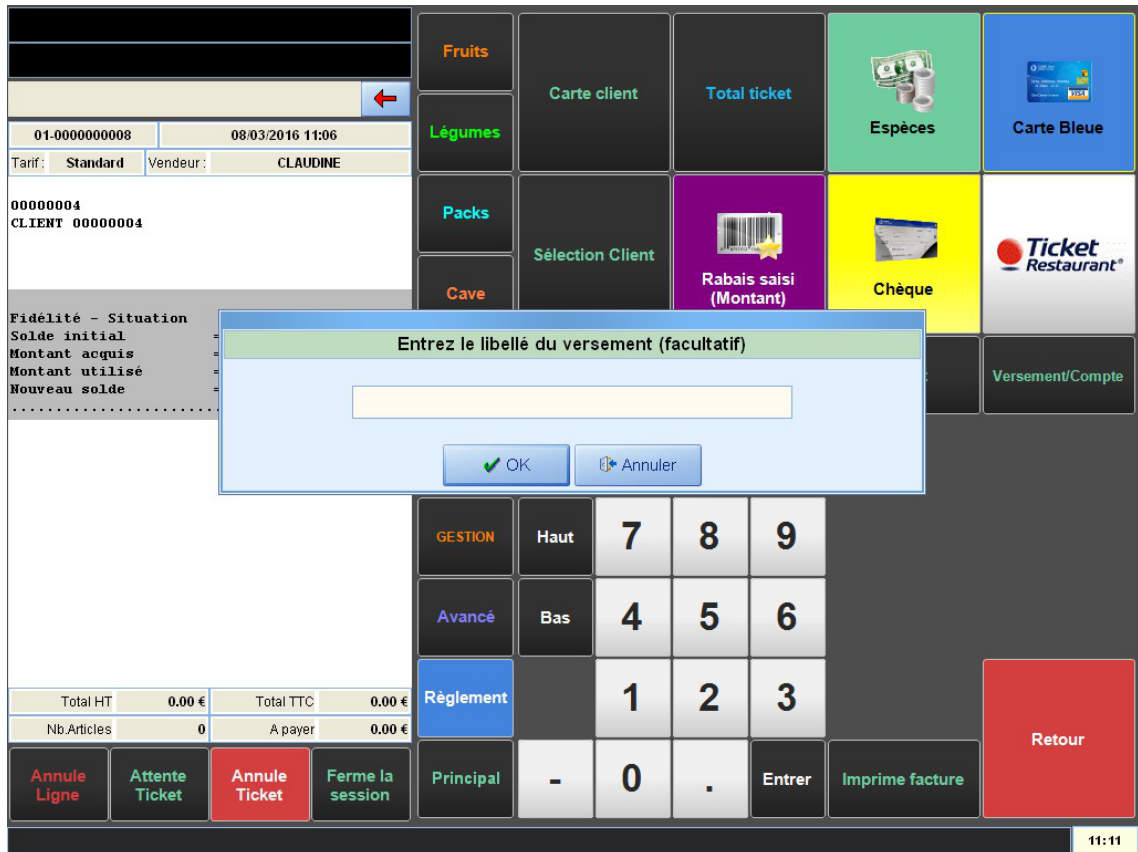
01-0000000008
08/03/2016 11:06
Tarif : Standard
Vendeur : CLAUDINE

00000004
CLIENT 00000004

Fidélité - Situation
Solde initial =
Montant acquis =
Montant utilisé =
Nouveau solde =
........................

Fruits
Légumes
Packs
Cave
Carte client
Sélection Client
Total ticket
Rabais saisi (Montant)
Espèces
Chèque
Carte Bleue
Ticket Restaurant®
Versement/Compte

Entrez le libellé du versement (facultatif)

OK
Annuler

GESTION
Haut
Avancé
Bas
Règlement
Principal
7
8
9
4
5
6
1
2
3
-
0
.
Entrer
Imprime facture
Retour

| Total HT | 0.00 € | Total TTC | 0.00 € |
|---|---|---|---|
| Nb.Articles | 0 | A payer | 0.00 € |

Annule Ligne
Attente Ticket
Annule Ticket
Ferme la session

11:11